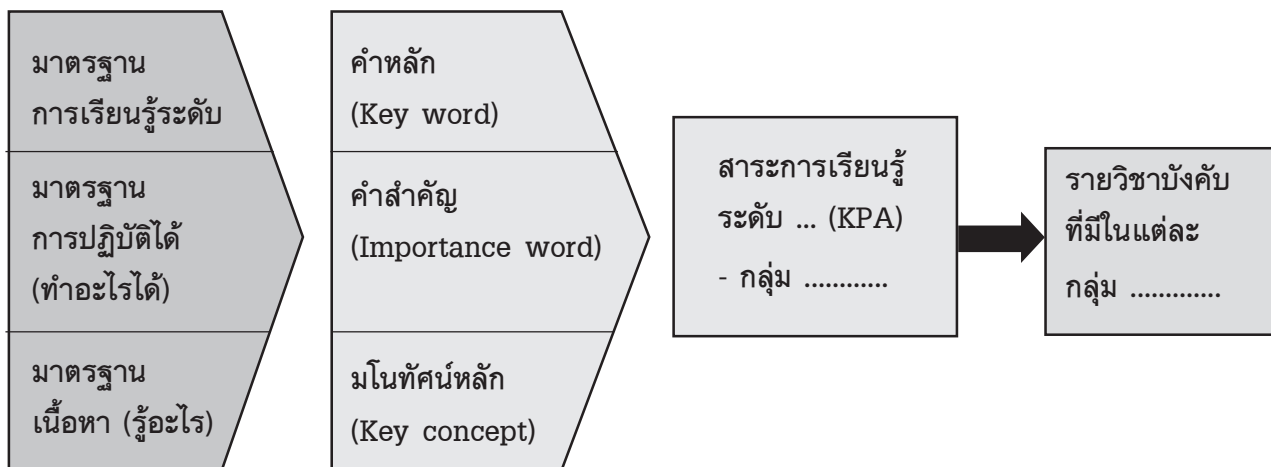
มาตรฐาน
การเรียนรู้ระดับ

มาตรฐาน
การปฏิบัติได้
(ทำอะไรได้)

มาตรฐาน
เนื้อหา (รู้อะไร)

คำหลัก
(Key word)

คำสำคัญ
(Importance word)

มโนทัศน์หลัก
(Key concept)

สาระการเรียนรู้
ระดับ ... (KPA)
- กลุ่ม ............

รายวิชาบังคับ
ที่มีในแต่ละ
กลุ่ม ............